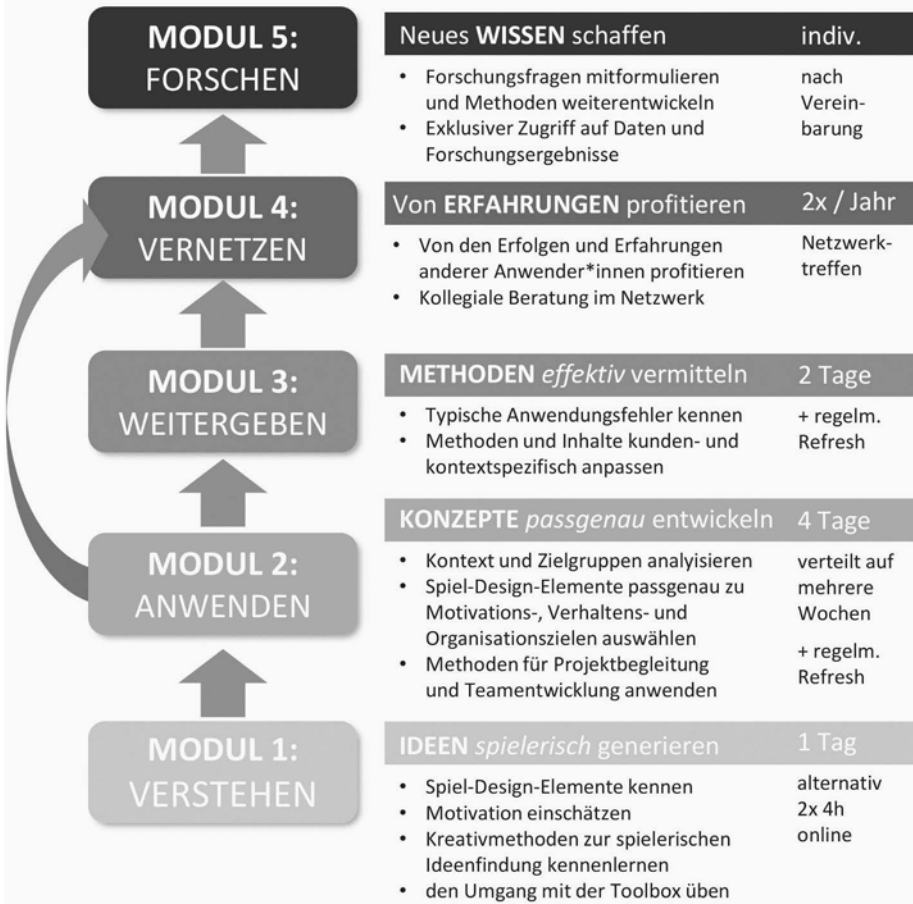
MODUL 5:
FORSCHEN

Neues **WISSEN** schaffen | indiv.

• Forschungsfragen mitformulieren und Methoden weiterentwickeln
• Exklusiver Zugriff auf Daten und Forschungsergebnisse

nach Vereinbarung

MODUL 4:
VERNETZEN

Von **ERFAHRUNGEN** profitieren | 2x / Jahr

• Von den Erfolgen und Erfahrungen anderer Anwender*innen profitieren
• Kollegiale Beratung im Netzwerk

Netzwerktreffen

MODUL 3:
WEITERGEBEN

**METHODEN** *effektiv* vermitteln | 2 Tage

• Typische Anwendungsfehler kennen
• Methoden und Inhalte kunden- und kontextspezifisch anpassen

+ regelm. Refresh

MODUL 2:
ANWENDEN

**KONZEPTE** *passgenau* entwickeln | 4 Tage

• Kontext und Zielgruppen analyisieren
• Spiel-Design-Elemente passgenau zu Motivations-, Verhaltens- und Organisationszielen auswählen
• Methoden für Projektbegleitung und Teamentwicklung anwenden

verteilt auf mehrere Wochen

+ regelm. Refresh

MODUL 1:
VERSTEHEN

**IDEEN** *spielerisch* generieren | 1 Tag

• Spiel-Design-Elemente kennen
• Motivation einschätzen
• Kreativmethoden zur spielerischen Ideenfindung kennenlernen
• den Umgang mit der Toolbox üben

alternativ 2x 4h online